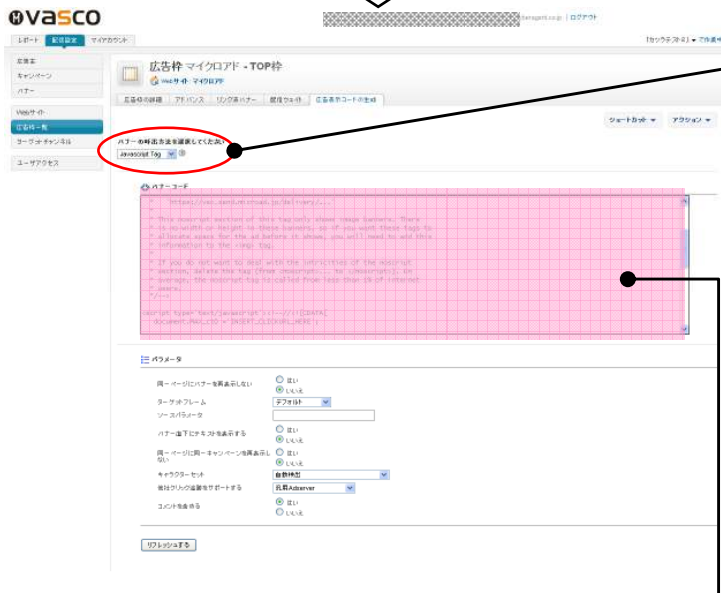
VASCO

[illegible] @baragent.co.jp | ログアウト

レポート | 配信設定 | マイアカウント

[カテゴリ/ヘルプ] ▼ ご作成

広告主
キャンペーン
バナー

Webサイト
広告枠一覧
ターゲットチャンネル

ユーザアクセス

広告枠 マイクロアド - TOP枠
Webサイト: マイクロアド

広告枠の詳細 | アドバンス | リンク済バナー | 配信ウェイト | 広告表示コードの生成

ショートカット ▼ | アクション ▼

バナーの呼出方法を選択してください
Javascript Tag

バナーコード

* https://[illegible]/delivery/...
*
* This noscript section of this tag only shows image banners. There
* is no width or height in these banners, so if you want these tags to
* allocate space for the ad before it shows, you will need to add this
* information to the <img> tag.
*
* If you do not want to deal with the intricities of the noscript
* section, delete the tag (from <noscript>... to </noscript>). On
* average, the noscript tag is called from less than 1% of internet
* users.
*/-->

<script type='text/javascript'><!--//<![CDATA[
document.MAX_ct0 = 'INSERT_CLICKURL_HERE';

パラメータ

同一ページにバナーを再表示しない ○ はい ◉ いいえ
ターゲットフレーム デフォルト
ソースパラメータ
バナー直下にテキストを表示する ○ はい ◉ いいえ
同一ページに同一キャンペーンを再表示しない ○ はい ◉ いいえ
キャラクターセット 自動検出
他社クリック追跡をサポートする 汎用Adserver
コメントを含める ◉ はい ○ いいえ

リフレッシュする